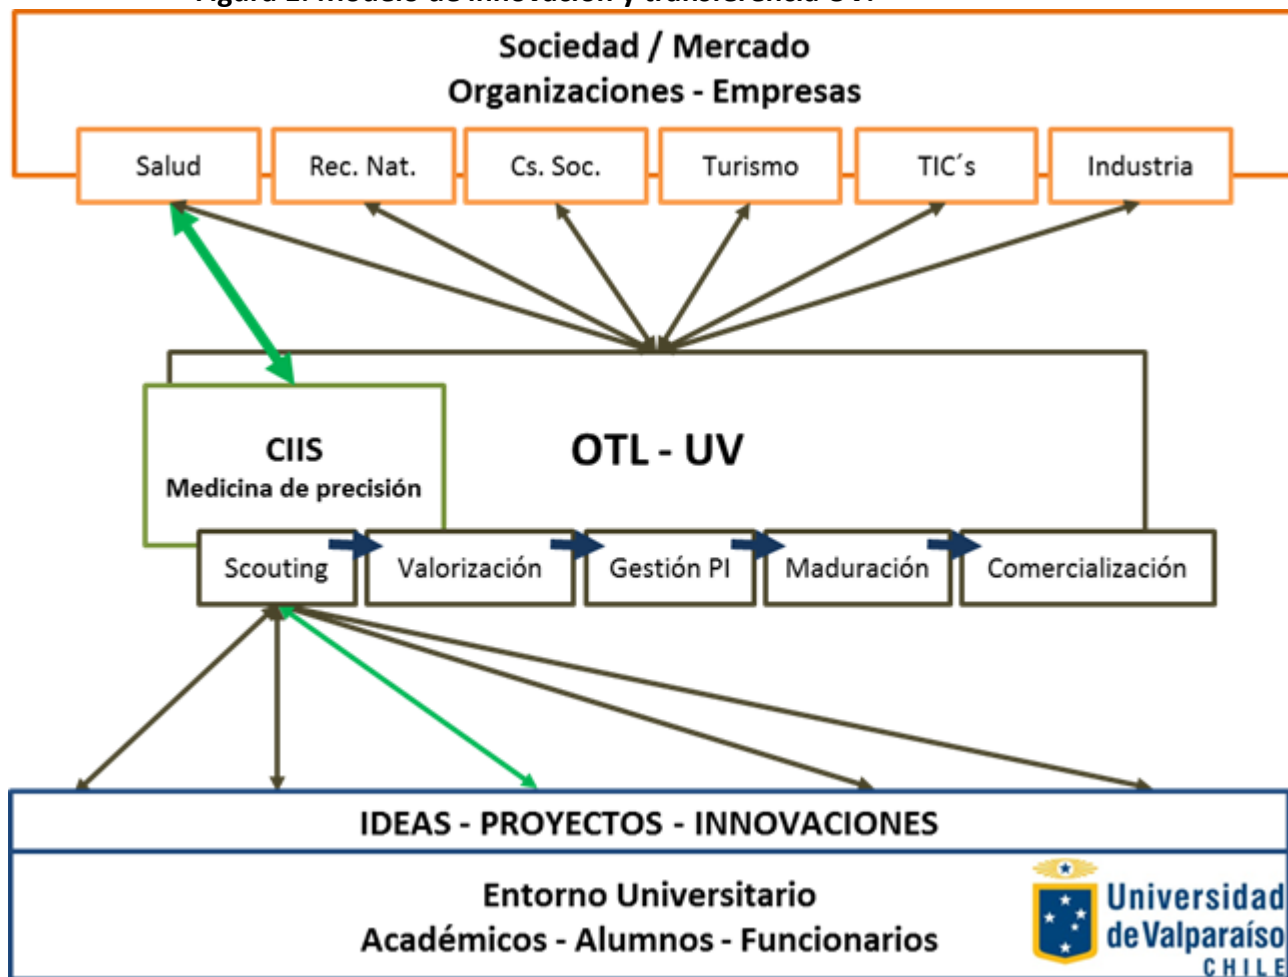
Sociedad / Mercado
Organizaciones - Empresas

Salud
Rec. Nat.
Cs. Soc.
Turismo
TIC´s
Industria

CIIS
Medicina de precisión

OTL - UV

Scouting
Valorización
Gestión PI
Maduración
Comercialización

IDEAS - PROYECTOS - INNOVACIONES

Entorno Universitario
Académicos - Alumnos - Funcionarios

Universidad de Valparaíso CHILE